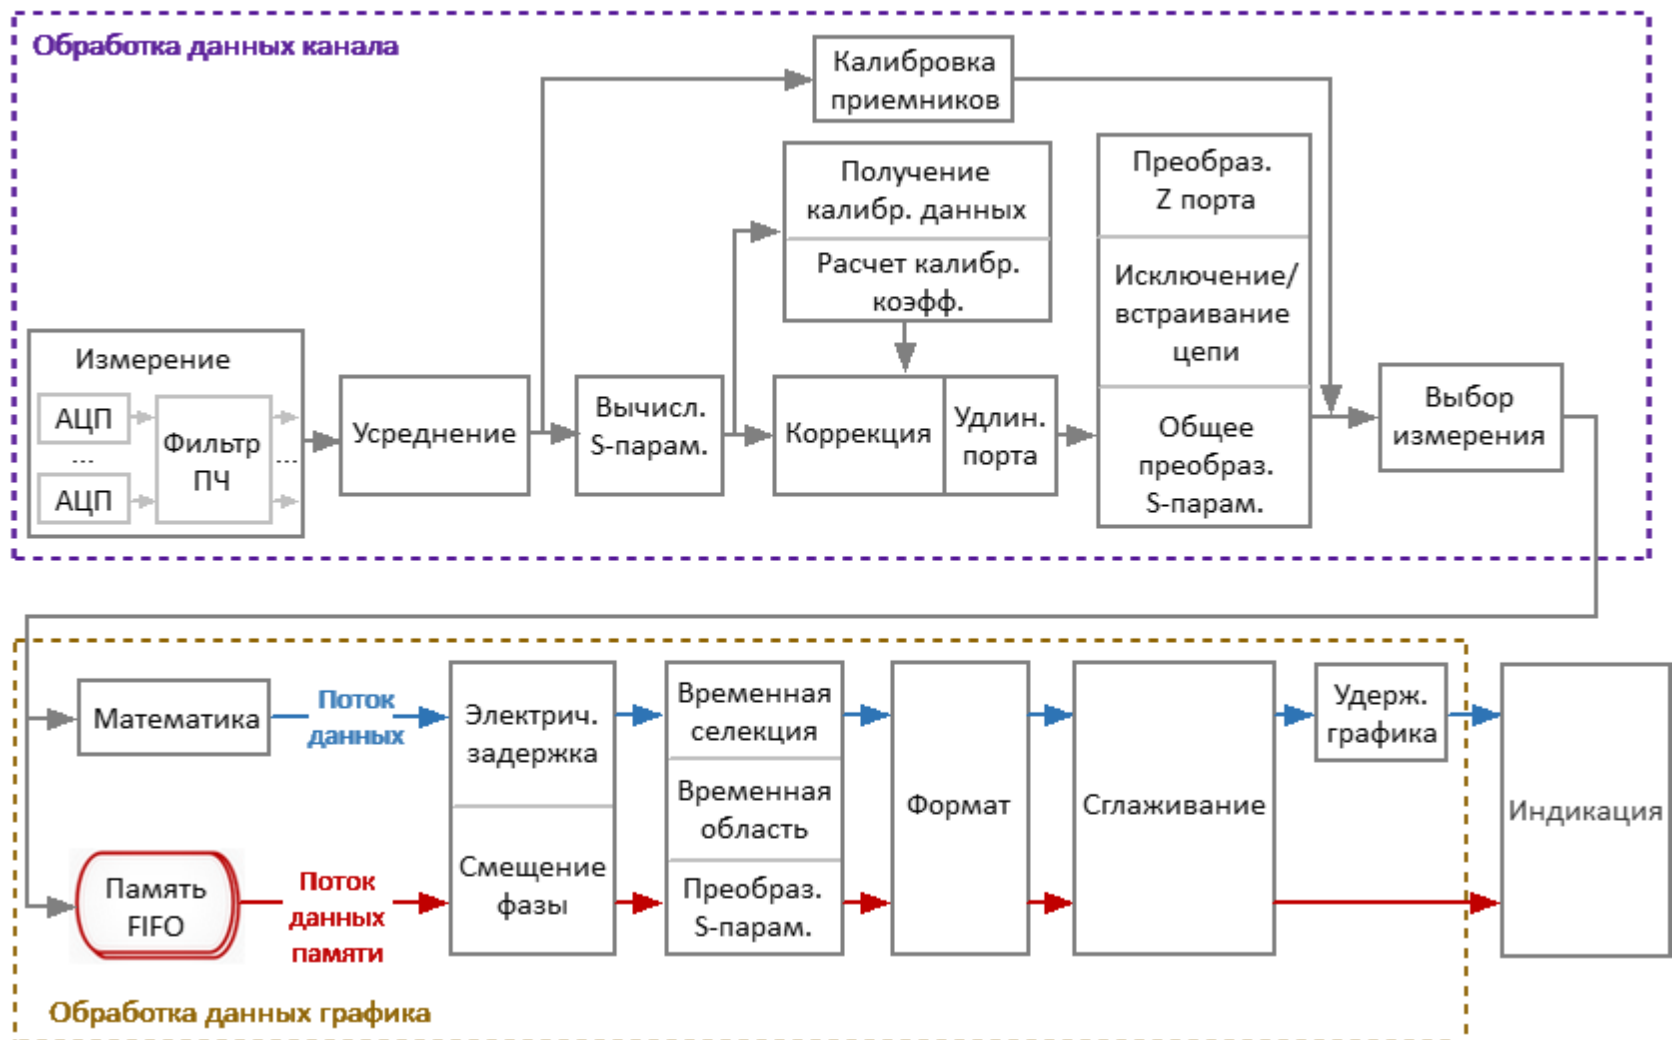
Обработка данных канала

Калибровка приемников

Получение калибр. данных

Расчет калибр. коэфф.

Преобраз. Z порта

Исключение/ встраивание цепи

Общее преобраз. S-парам.

Измерение

АЦП

...

АЦП

Фильтр ПЧ

...

Усреднение

Вычисл. S-парам.

Коррекция

Удлин. порта

Выбор измерения

Математика

Поток данных

Электрич. задержка

Смещение фазы

Временная селекция

Временная область

Преобраз. S-парам.

Формат

Сглаживание

Удерж. графика

Индикация

Память FIFO

Поток данных памяти

Обработка данных графика